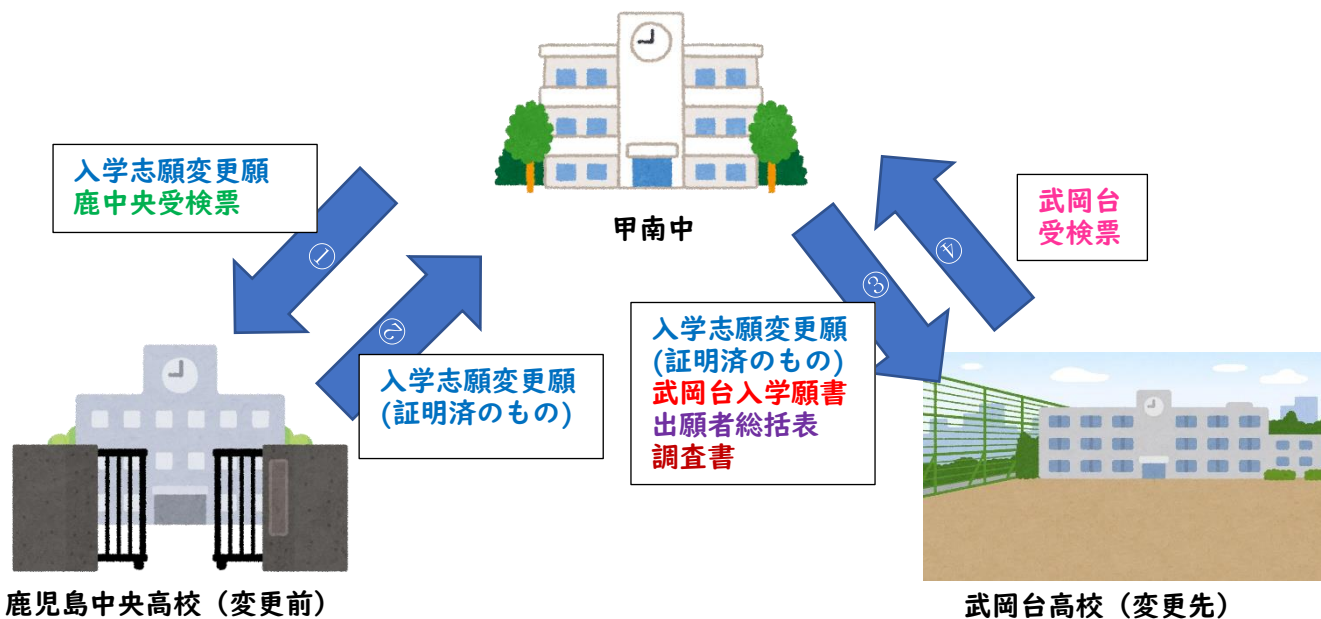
入学志願変更願
鹿中央受検票

①

甲南中

武岡台
受検票

④

③

②

入学志願変更願
(証明済のもの)

入学志願変更願
(証明済のもの)
武岡台入学願書
出願者総括表
調査書

鹿児島中央高校（変更前）

武岡台高校（変更先）